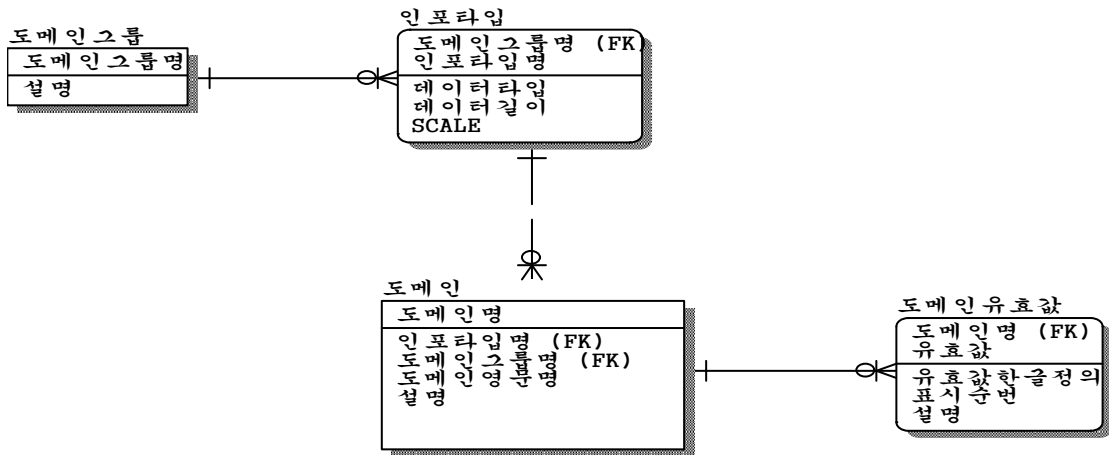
도메인그룹

도메인그룹명

설명

인포타입

도메인그룹명 (FK)
인포타입명

데이터타입
데이터길이
SCALE

도메인

도메인명

인포타입명 (FK)
도메인그룹명 (FK)
도메인영문명
설명

도메인유효값

도메인명 (FK)
유효값

유효값한글정의
표시순번
설명